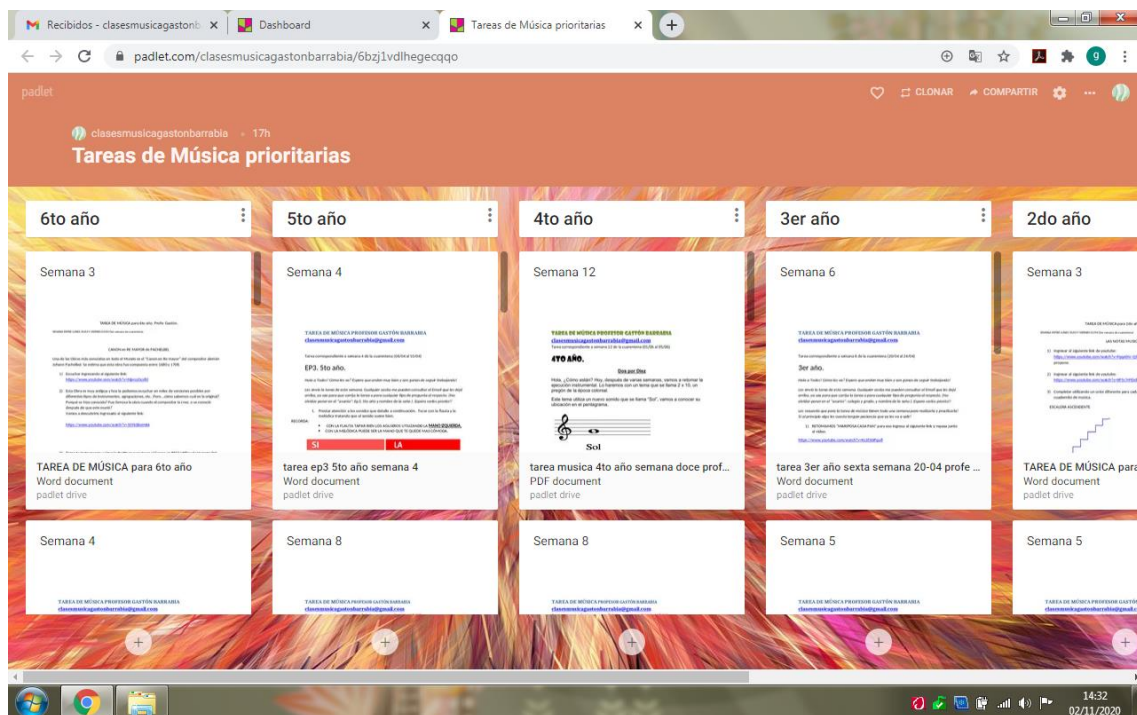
Recibidos - clasesmusicagastonb × | Dashboard × | Tareas de Música prioritarias ×

padlet.com/clasesmusicagastonbarrabia/6bzj1vdlhegecqqo

padlet

CLONAR  COMPARTIR

clasesmusicagastonbarrabia • 17h

Tareas de Música prioritarias

6to año

Semana 3

TAREA DE MÚSICA para 6to año
Word document
padlet drive

Semana 4

TAREA DE MÚSICA PROFESOR GASTÓN BARRABIA
clasesmusicagastonbarrabia@gmail.com

5to año

Semana 4

TAREA DE MÚSICA PROFESOR GASTÓN BARRABIA
clasesmusicagastonbarrabia@gmail.com

EP3. 5to año.

SI LA

tarea ep3 5to año semana 4
Word document
padlet drive

Semana 8

TAREA DE MÚSICA PROFESOR GASTÓN BARRABIA
clasesmusicagastonbarrabia@gmail.com

4to año

Semana 12

TAREA DE MÚSICA PROFESOR GASTÓN BARRABIA
clasesmusicagastonbarrabia@gmail.com

4TO AÑO.

Doce por Doce

Sol

tarea musica 4to año semana doce prof...
PDF document
padlet drive

Semana 8

TAREA DE MÚSICA PROFESOR GASTÓN BARRABIA
clasesmusicagastonbarrabia@gmail.com

3er año

Semana 6

TAREA DE MÚSICA PROFESOR GASTÓN BARRABIA
clasesmusicagastonbarrabia@gmail.com

3er año.

tarea 3er año sexta semana 20-04 profe ...
Word document
padlet drive

Semana 5

TAREA DE MÚSICA PROFESOR GASTÓN BARRABIA
clasesmusicagastonbarrabia@gmail.com

2do año

Semana 3

TAREA DE MÚSICA para
Word document
padlet drive

Semana 5

TAREA DE MÚSICA PROFESOR GASTÓN BARRABIA
clasesmusicagastonbarrabia@gmail.com

14:32
02/11/2020